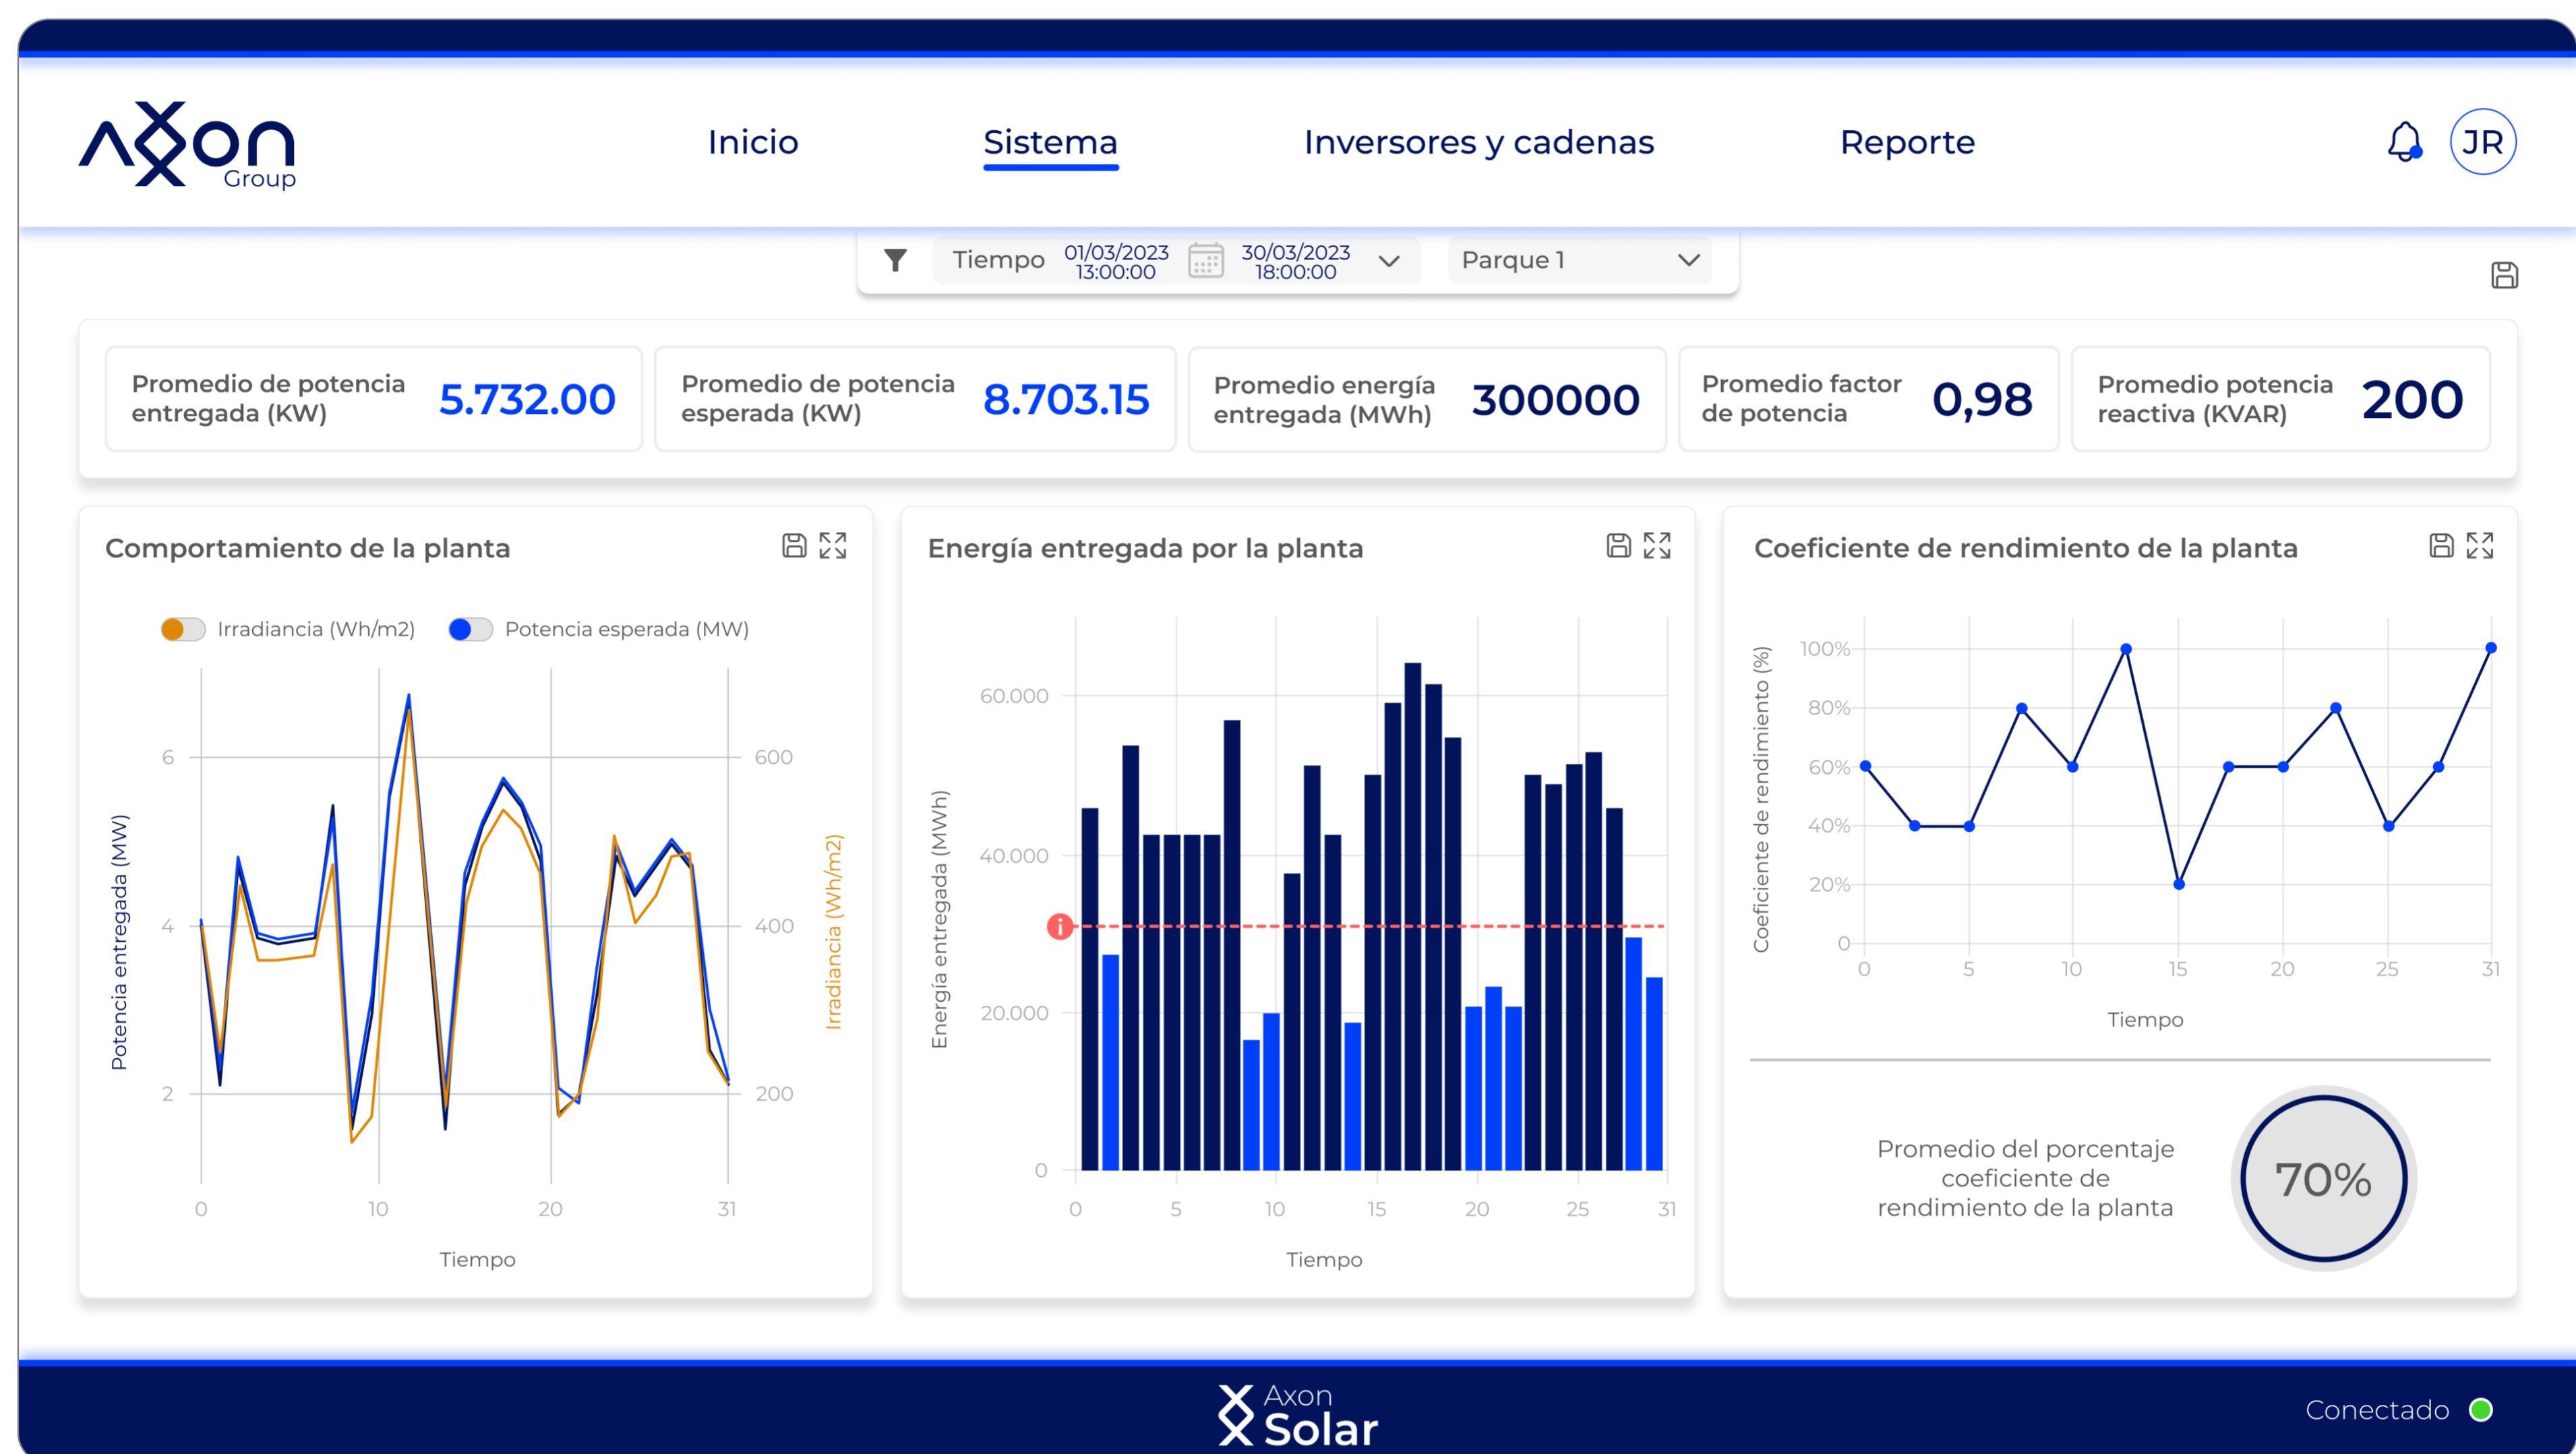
AXon Group

Inicio Sistema Inversores y cadenas Reporte

JR

Tiempo 01/03/2023 13:00:00 30/03/2023 18:00:00 Parque 1

| Promedio de potencia entregada (KW) | 5.732.00 |
|---|---|
| Promedio de potencia esperada (KW) | 8.703.15 |
| Promedio energía entregada (MWh) | 300000 |
| Promedio factor de potencia | 0,98 |
| Promedio potencia reactiva (KVAR) | 200 |

Comportamiento de la planta

Irradiancia (Wh/m2) Potencia esperada (MW)

Potencia entregada (MW)
6
4
2
Irradiancia (Wh/m2)
600
400
200
0 10 20 31
Tiempo

Energía entregada por la planta

Energía entregada (MWh)
60.000
40.000
20.000
0
0 5 10 15 20 25 31
Tiempo

Coeficiente de rendimiento de la planta

Coeficiente de rendimiento (%)
100%
80%
60%
40%
20%
0
0 5 10 15 20 25 31
Tiempo

Promedio del porcentaje coeficiente de rendimiento de la planta

70%

Axon Solar

Conectado